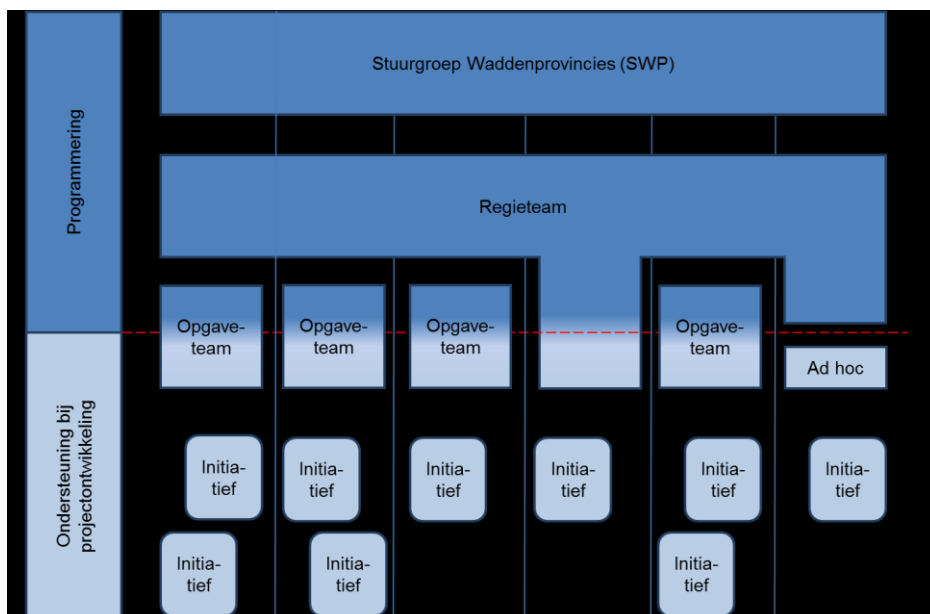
Programmering

Ondersteuning bij projectontwikkeling

Stuurgroep Waddenprovincies (SWP)

Regieteam

Opgave-team

Opgave-team

Opgave-team

Opgave-team

Ad hoc

Initia-tief

Initia-tief

Initia-tief

Initia-tief

Initia-tief

Initia-tief

Initia-tief

Initia-tief

Initia-tief